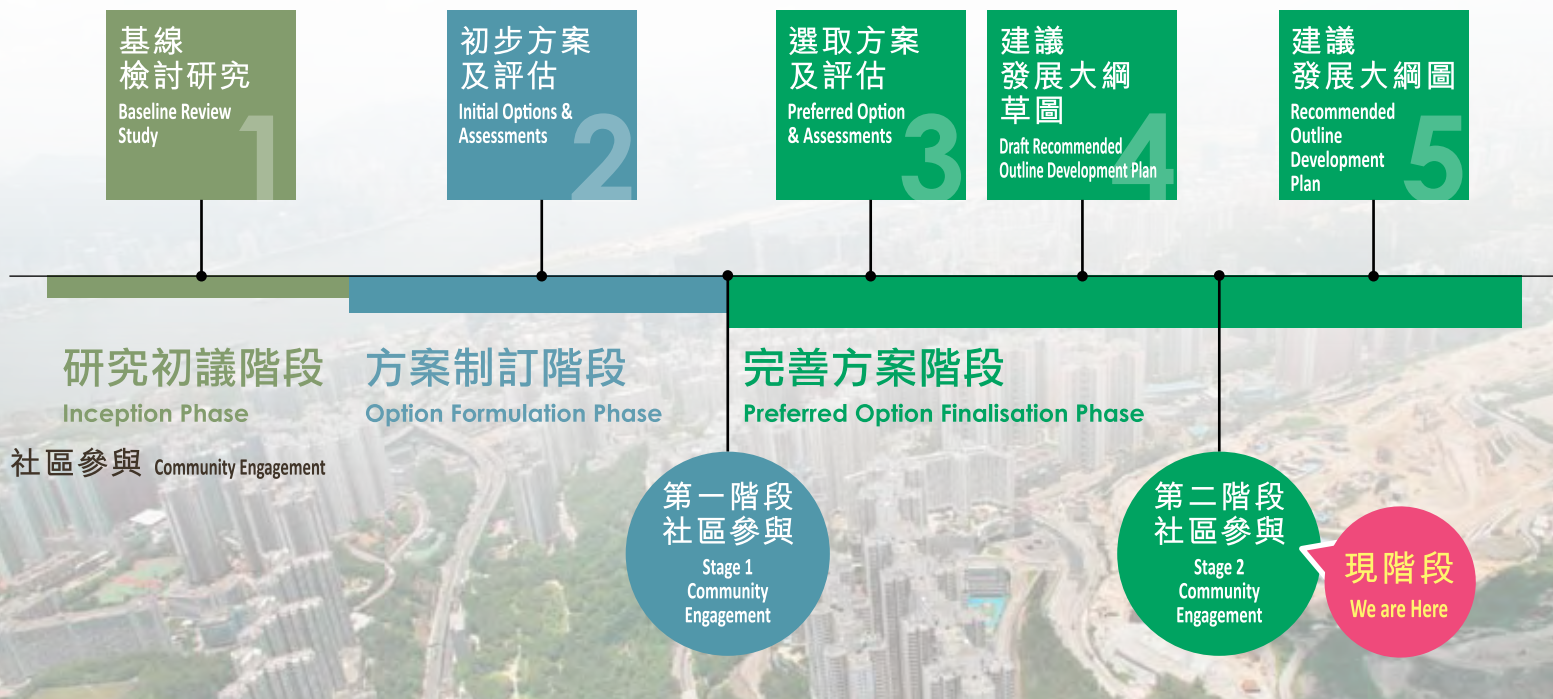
基線
檢討研究
Baseline Review Study
1

初步方案
及評估
Initial Options & Assessments
2

選取方案
及評估
Preferred Option & Assessments
3

建議
發展大綱
草圖
Draft Recommended Outline Development Plan
4

建議
發展大綱圖
Recommended Outline Development Plan
5

研究初議階段
Inception Phase

方案制訂階段
Option Formulation Phase

完善方案階段
Preferred Option Finalisation Phase

社區參與 Community Engagement

第一階段
社區參與
Stage 1 Community Engagement

第二階段
社區參與
Stage 2 Community Engagement

現階段
We are Here